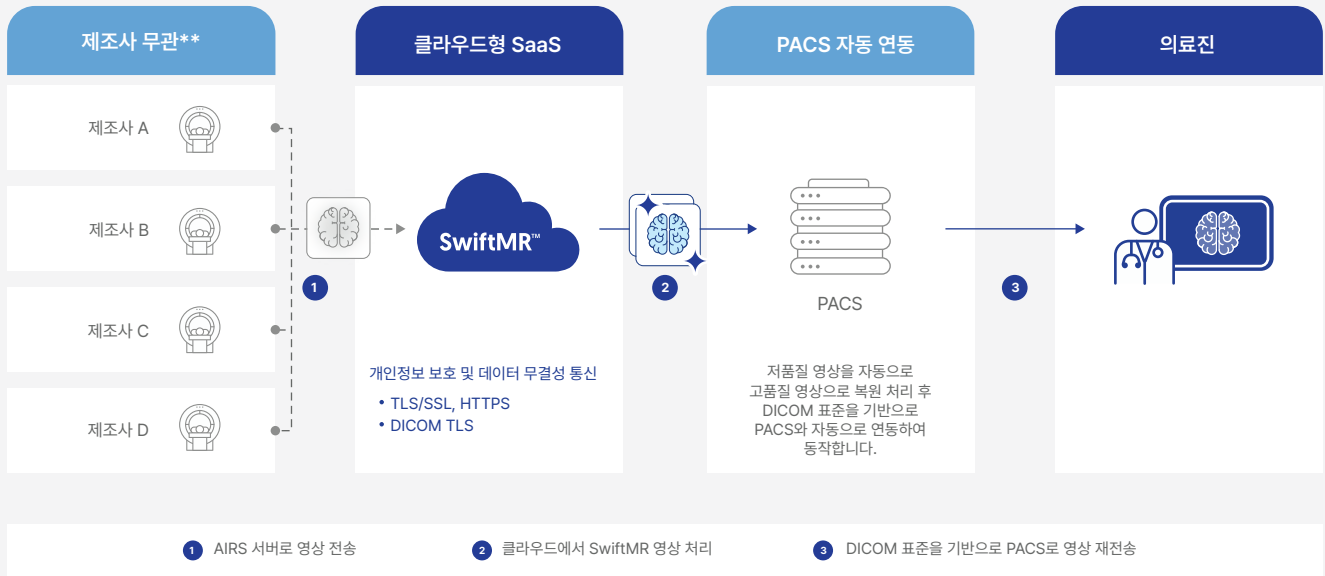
제조사 무관**

제조사 A

제조사 B

제조사 C

제조사 D

1

클라우드형 SaaS

SwiftMR™

개인정보 보호 및 데이터 무결성 통신

• TLS/SSL, HTTPS
• DICOM TLS

2

PACS 자동 연동

PACS

저품질 영상을 자동으로 고품질 영상으로 복원 처리 후 DICOM 표준을 기반으로 PACS와 자동으로 연동하여 동작합니다.

3

의료진

1 AIRS 서버로 영상 전송

2 클라우드에서 SwiftMR 영상 처리

3 DICOM 표준을 기반으로 PACS로 영상 재전송